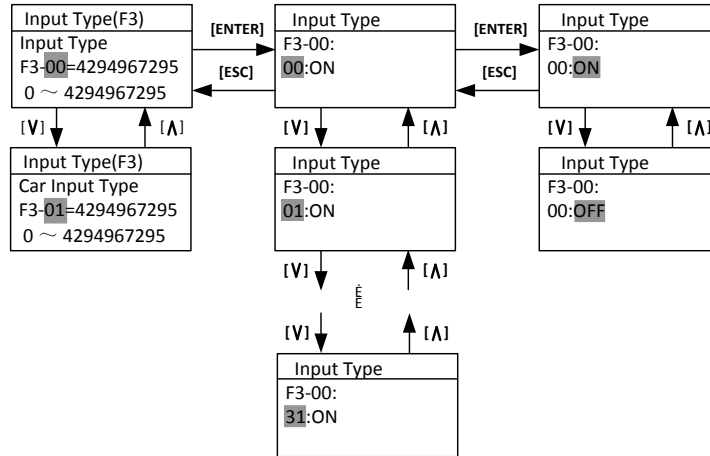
Input Type(F3)
Input Type
F3-00=4294967295
0 ～ 4294967295

[ENTER]

[ESC]

Input Type
F3-00:
00:ON

[ENTER]

[ESC]

Input Type
F3-00:
00:ON

[V]

[Λ]

[V]

[Λ]

[V]

[Λ]

Input Type(F3)
Car Input Type
F3-01=4294967295
0 ～ 4294967295

Input Type
F3-00:
01:ON

Input Type
F3-00:
00:OFF

[V]

[Λ]

ĖĖ

[V]

[Λ]

Input Type
F3-00:
31:ON